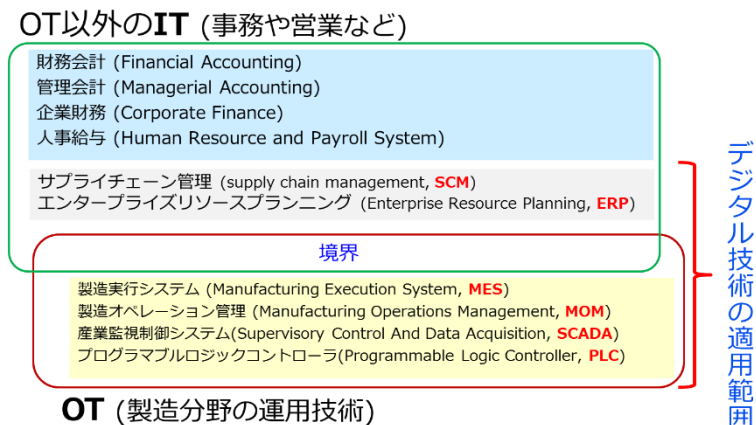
OT以外のIT (事務や営業など)

財務会計 (Financial Accounting)
管理会計 (Managerial Accounting)
企業財務 (Corporate Finance)
人事給与 (Human Resource and Payroll System)

サプライチェーン管理 (supply chain management, SCM)
エンタープライズリソースプランニング (Enterprise Resource Planning, ERP)

境界

製造実行システム (Manufacturing Execution System, MES)
製造オペレーション管理 (Manufacturing Operations Management, MOM)
産業監視制御システム(Supervisory Control And Data Acquisition, SCADA)
プログラマブルロジックコントローラ(Programmable Logic Controller, PLC)

OT (製造分野の運用技術)

デジタル技術の適用範囲